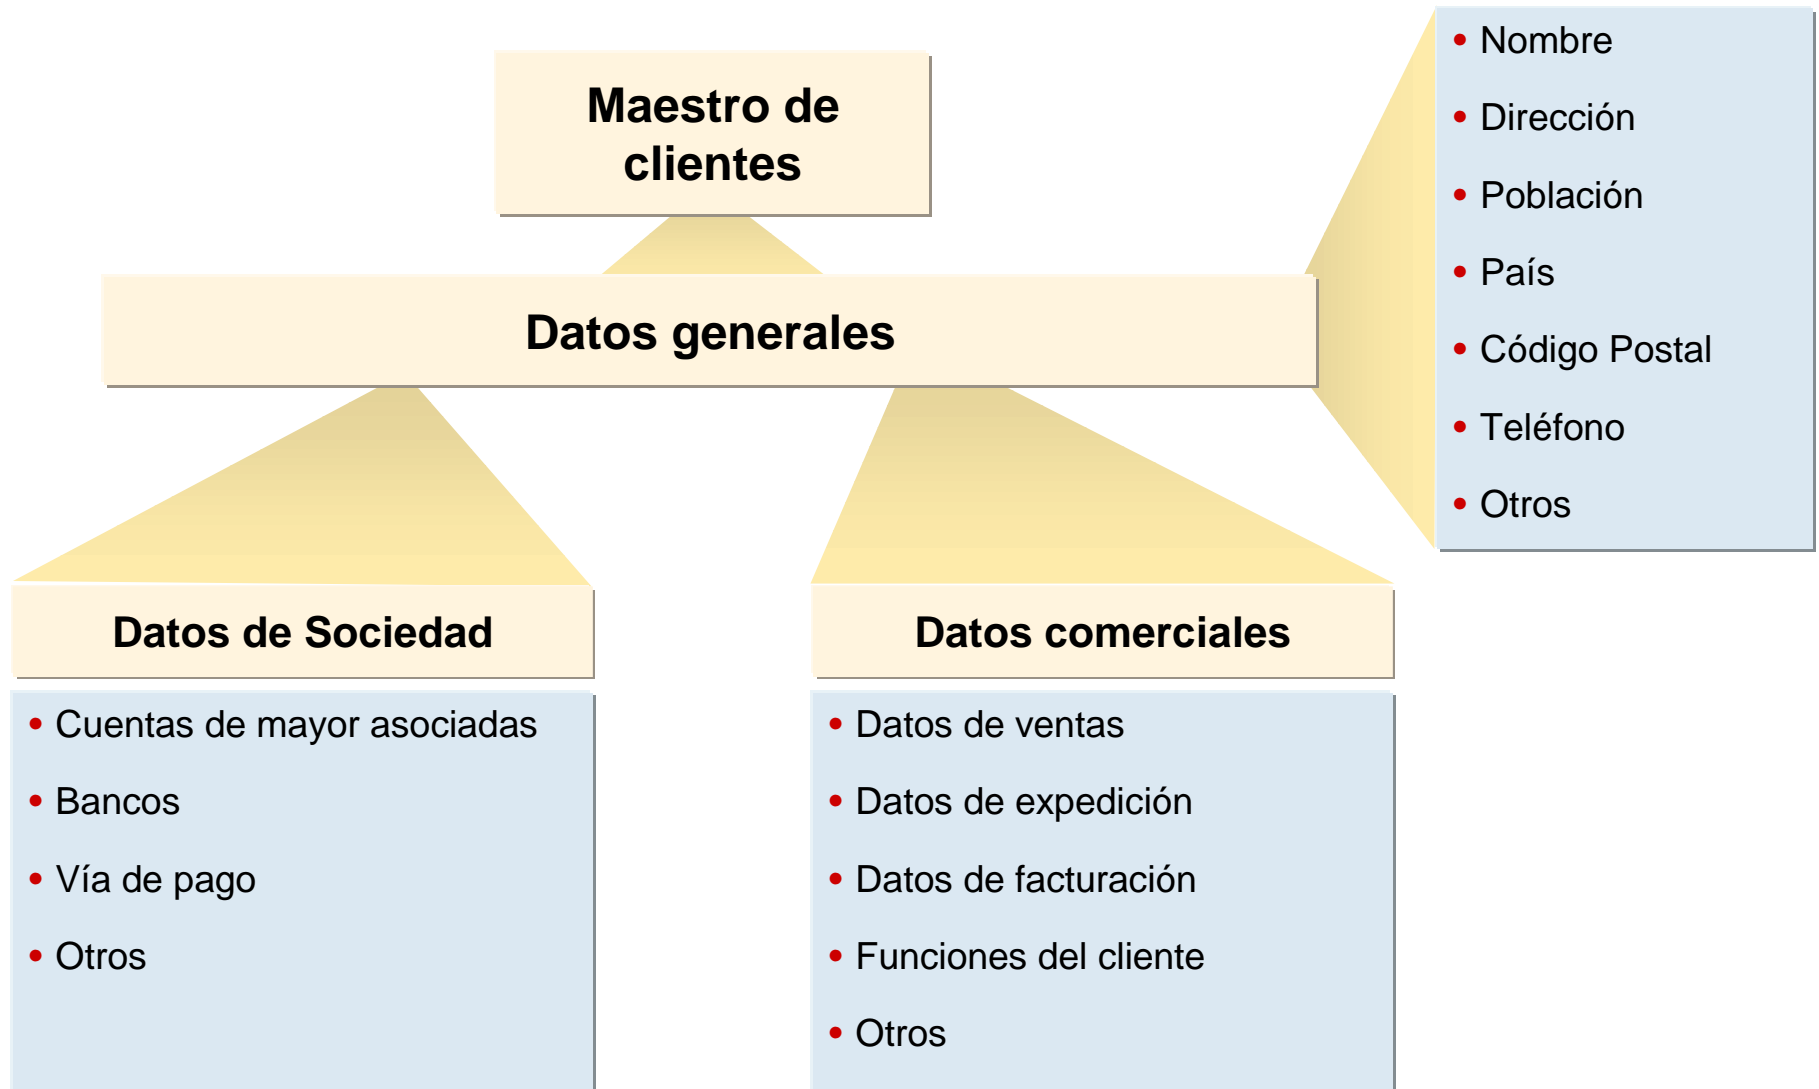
Maestro de clientes

Datos generales

- Nombre
- Dirección
- Población
- País
- Código Postal
- Teléfono
- Otros

Datos de Sociedad

- Cuentas de mayor asociadas
- Bancos
- Vía de pago
- Otros

Datos comerciales

- Datos de ventas
- Datos de expedición
- Datos de facturación
- Funciones del cliente
- Otros